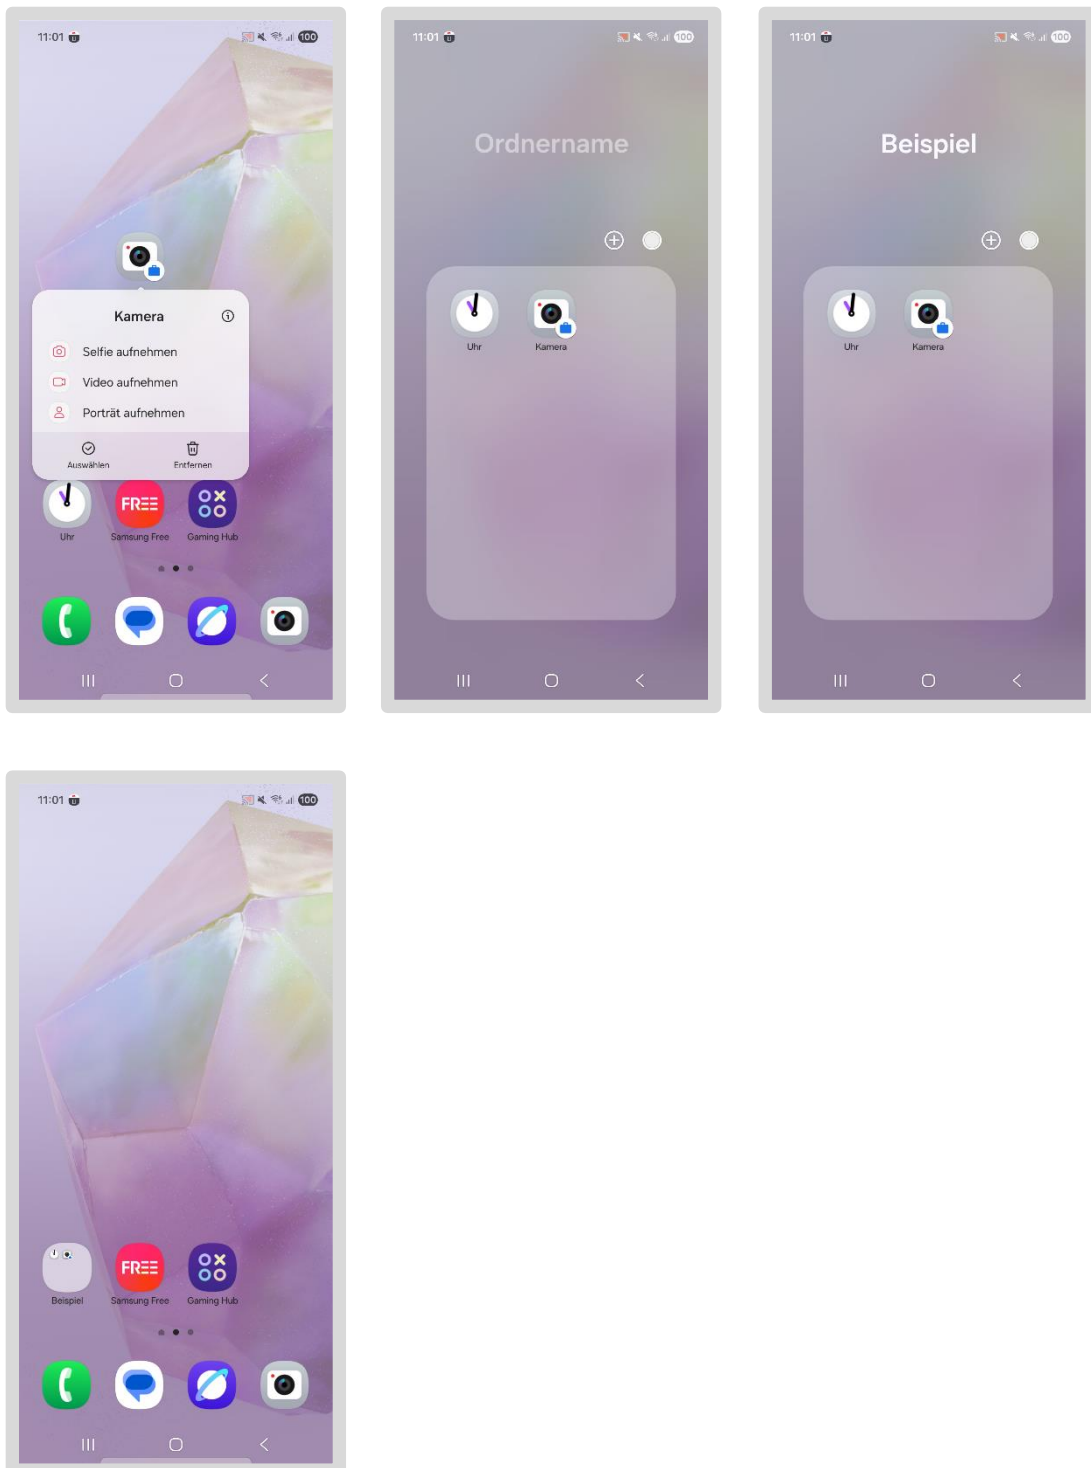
11:01

100

Kamera

Selfie aufnehmen

Video aufnehmen

Porträt aufnehmen

Auswählen

Entfernen

Uhr

FREE

Samsung Free

Gaming Hub

11:01

100

Ordnername

Uhr

Kamera

11:01

100

Beispiel

Uhr

Kamera

11:01

100

Beispiel

FREE

Samsung Free

Gaming Hub